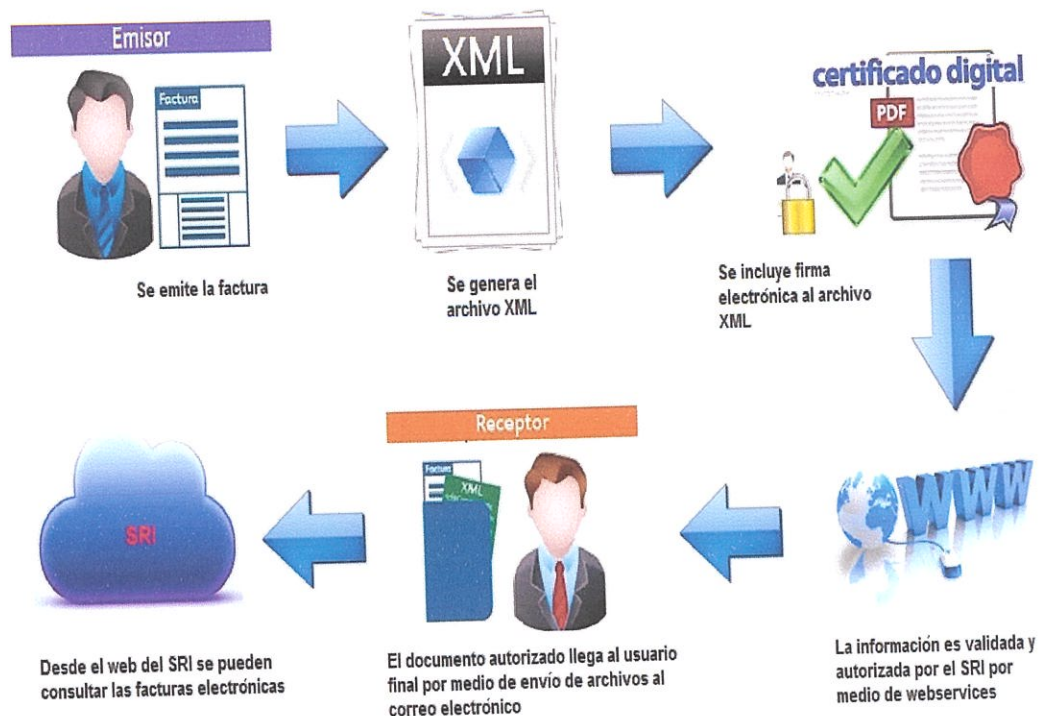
Emisor

Factura

Se emite la factura

XML

Se genera el archivo XML

certificado digital

PDF

Se incluye firma electrónica al archivo XML

WWW

La información es validada y autorizada por el SRI por medio de webservices

Receptor

Factura

XML

El documento autorizado llega al usuario final por medio de envío de archivos al correo electrónico

SRI

Desde el web del SRI se pueden consultar las facturas electrónicas